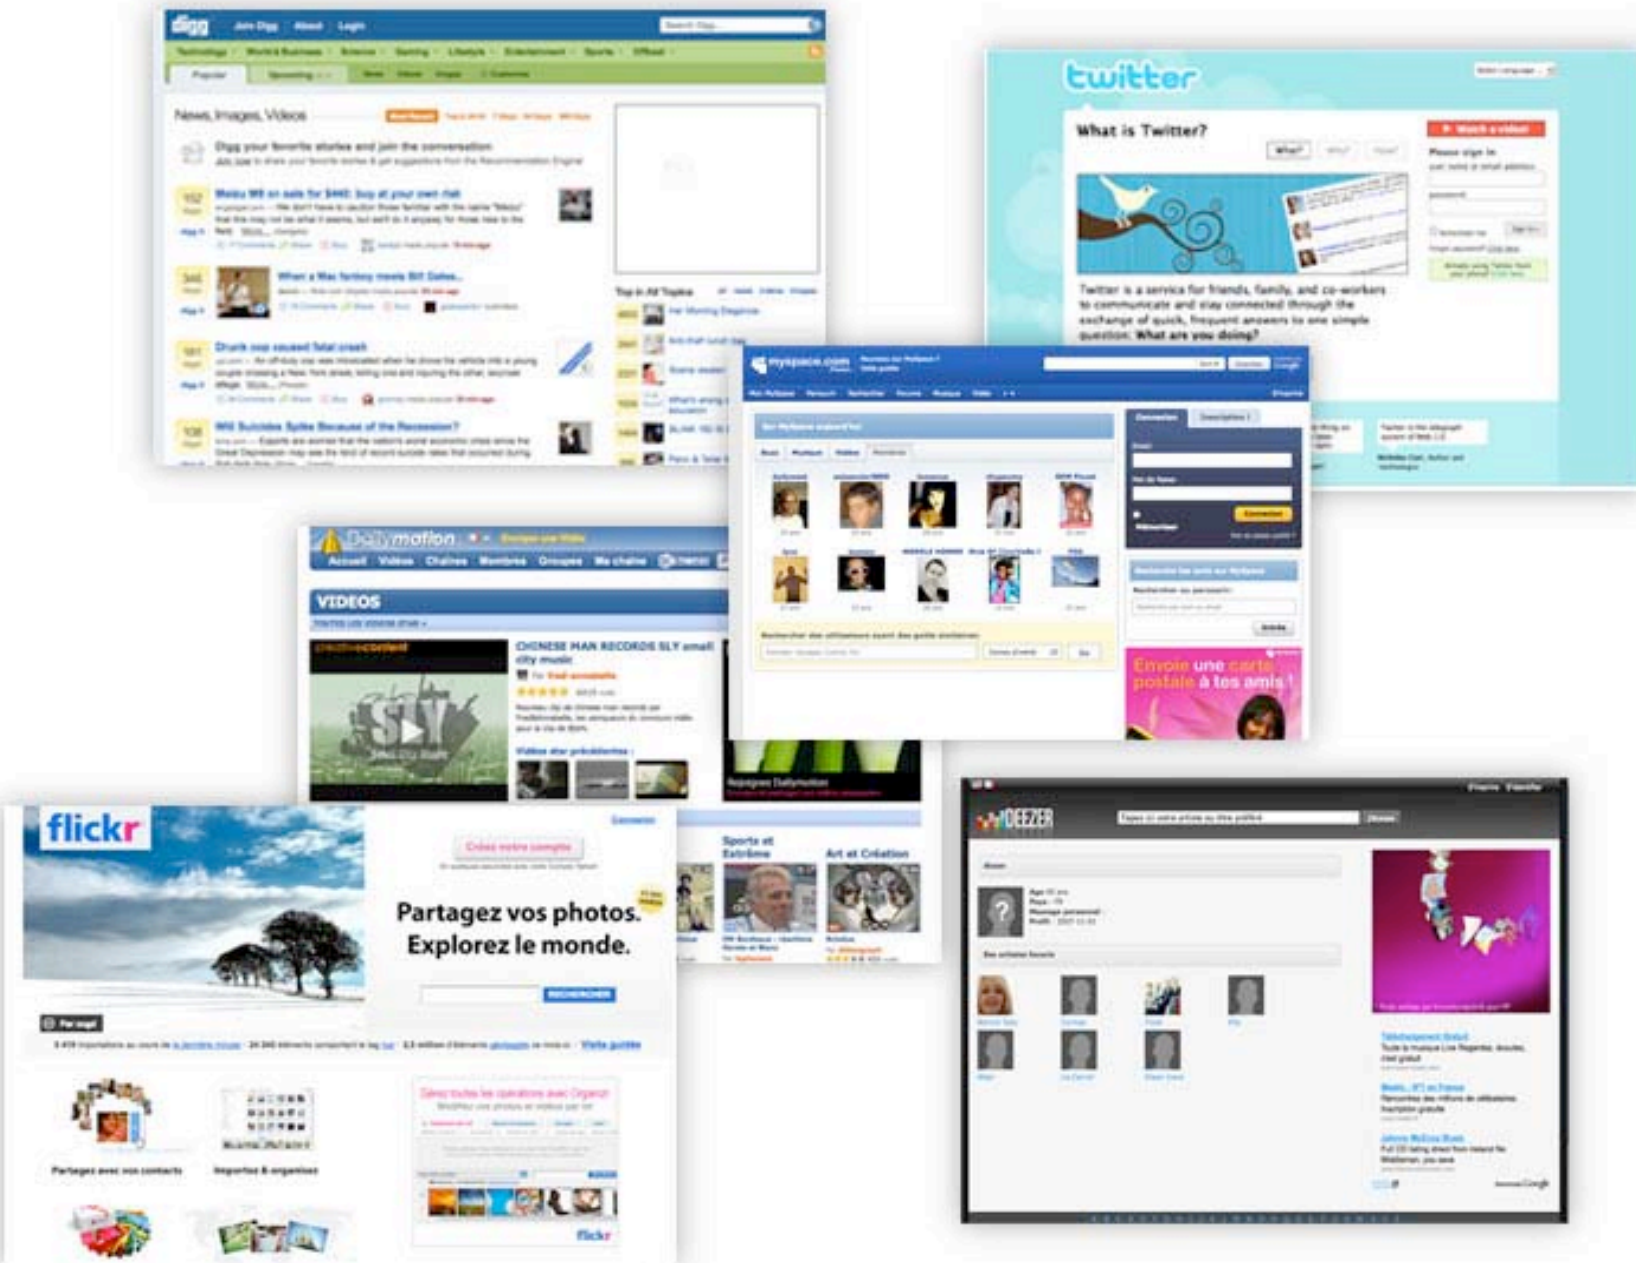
digg Join Digg About Login

Technology World & Business Science Gaming Lifestyle Entertainment Sports Offbeat

Popular Upcoming

News, Images, Videos

Digg your favorite stories and join the conversation

Meizu M8 on sale for $440; buy at your own risk

When a Mac fanboy meets Bill Gates...

Drunk cop caused fatal crash

Will Suicides Spike Because of the Recession?

Top in All Topics

twitter

What is Twitter?

Watch a video!

Please sign in

Twitter is a service for friends, family, and co-workers to communicate and stay connected through the exchange of quick, frequent answers to one simple question: What are you doing?

myspace.com

Dailymotion

Accueil Vidéos Chaînes Membres Groupes Ma chaîne

VIDEOS

CHINESE MAN RECORDS SLY small city music

Vidéos star précédentes :

Envoie une carte postale à tes amis !

flickr

Créez votre compte

Partagez vos photos. Explorez le monde.

RECHERCHER

Visite guidée

Partagez avec vos contacts

Importez & organisez

flickr

Sports et Extrême

Art et Création

DEEZER